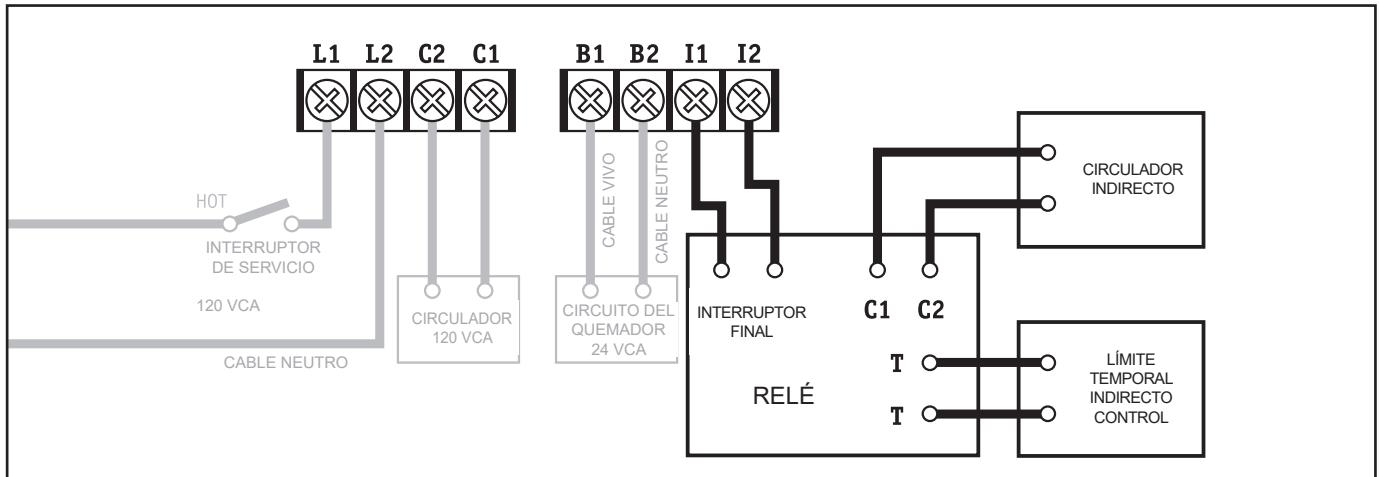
L1 L2 C2 C1

B1 B2 I1 I2

HOT

INTERRUPTOR DE SERVICIO

120 VCA

CABLE NEUTRO

CIRCULADOR 120 VCA

CABLE VIVO

CABLE NEUTRO

CIRCUITO DEL QUEMADOR 24 VCA

INTERRUPTOR FINAL

C1 C2

T

T

RELÉ

CIRCULADOR INDIRECTO

LÍMITE TEMPORAL INDIRECTO CONTROL